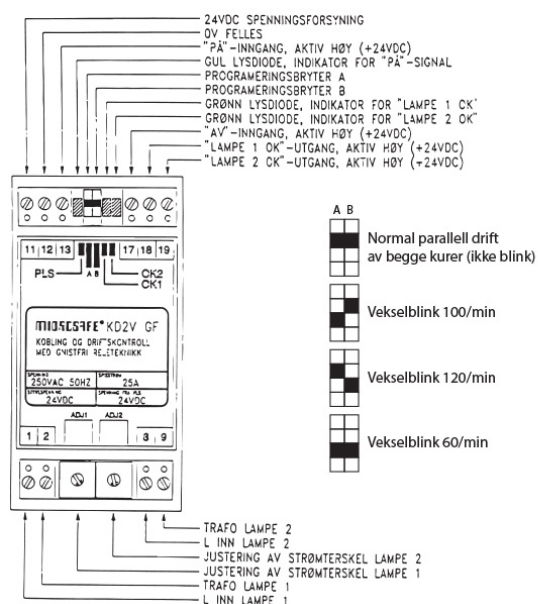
24VDC SPENNINGSFORSYNING
0V FELLES
"PÅ"-INNGANG, AKTIV HØY (+24VDC)
GUL LYSDIODE, INDIKATOR FOR "PÅ"-SIGNAL
PROGRAMERINGSBRYTER A
PROGRAMERINGSBRYTER B
GRØNN LYSDIODE, INDIKATOR FOR "LAMPE 1 OK"
GRØNN LYSDIODE, INDIKATOR FOR "LAMPE 2 OK"
"AV"-INNGANG, AKTIV HØY (+24VDC)
"LAMPE 1 OK"-UTGANG, AKTIV HØY (+24VDC)
"LAMPE 2 OK"-UTGANG, AKTIV HØY (+24VDC)

11 12 13 17 18 19
PLS A B CK2 CK1

MICROSAFE KD2V GF
KOBLING OG DRIFTSKONTROLL MED GNISTFRI RELETEKNIKK
SPENNING 250VAC 50HZ
BRYTESTRØM 25A
STYRESPENNING 24VDC
SPENNING FRA PLS 24VDC

ADJ1 ADJ2
1 2 3 9

A B
Normal parallell drift av begge kurer (ikke blink)
Vekselblink 100/min
Vekselblink 120/min
Vekselblink 60/min

TRAFO LAMPE 2
L INN LAMPE 2
JUSTERING AV STRØMTERSKEL LAMPE 2
JUSTERING AV STRØMTERSKEL LAMPE 1
TRAFO LAMPE 1
L INN LAMPE 1